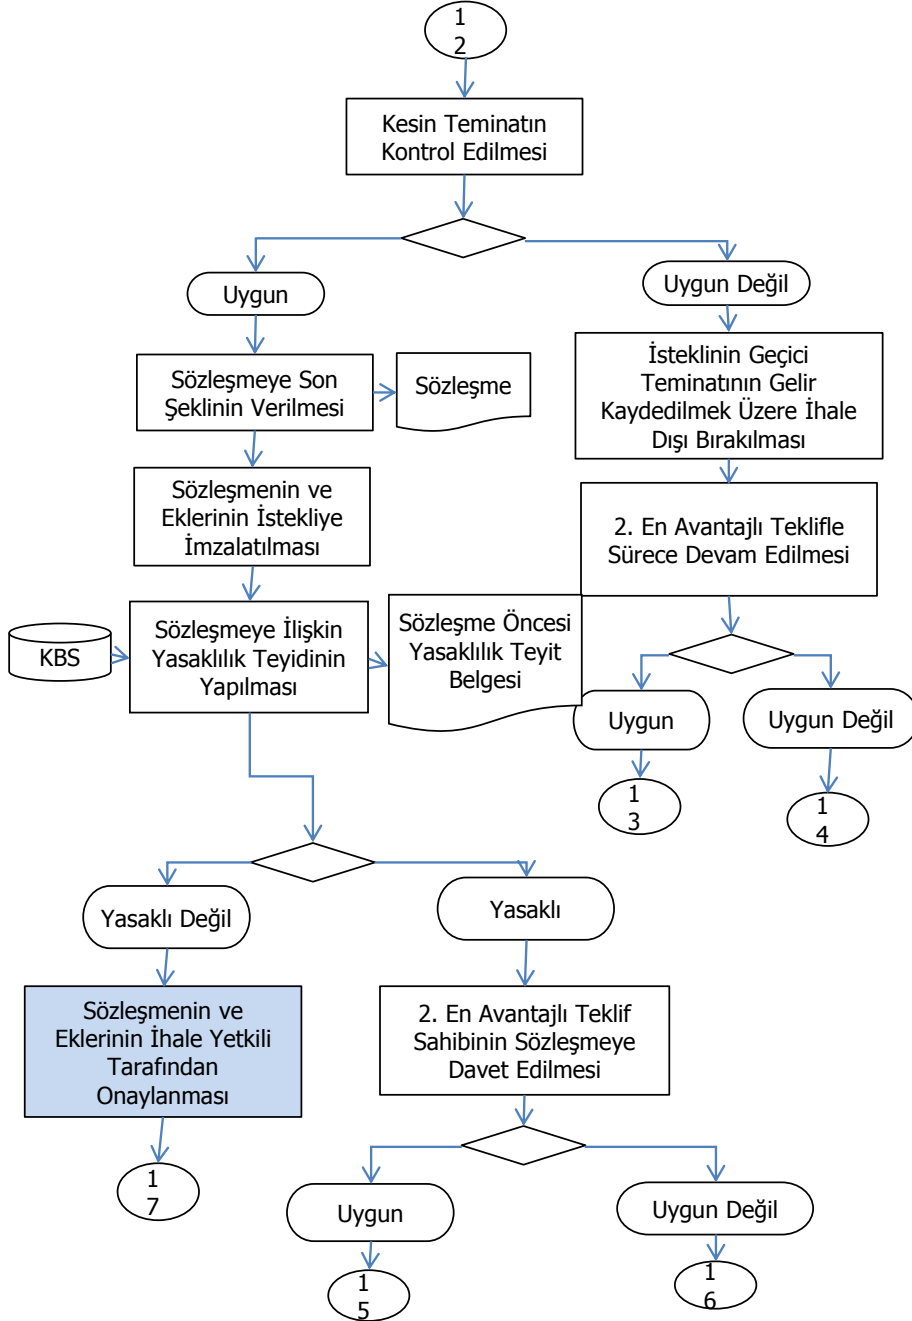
1
2

Kesin Teminatın Kontrol Edilmesi

Uygun

Uygun Değil

Sözleşmeye Son Şeklinin Verilmesi

Sözleşme

İsteklinin Geçici Teminatının Gelir Kaydedilmek Üzere İhale Dışı Bırakılması

Sözleşmenin ve Eklerinin İstekliye İmzalatılması

2. En Avantajlı Teklifle Sürece Devam Edilmesi

KBS

Sözleşmeye İlişkin Yasaklılık Teyidinin Yapılması

Sözleşme Öncesi Yasaklılık Teyit Belgesi

Uygun

Uygun Değil

1
3

1
4

Yasaklı Değil

Yasaklı

Sözleşmenin ve Eklerinin İhale Yetkili Tarafından Onaylanması

2. En Avantajlı Teklif Sahibinin Sözleşmeye Davet Edilmesi

1
7

Uygun

Uygun Değil

1
5

1
6